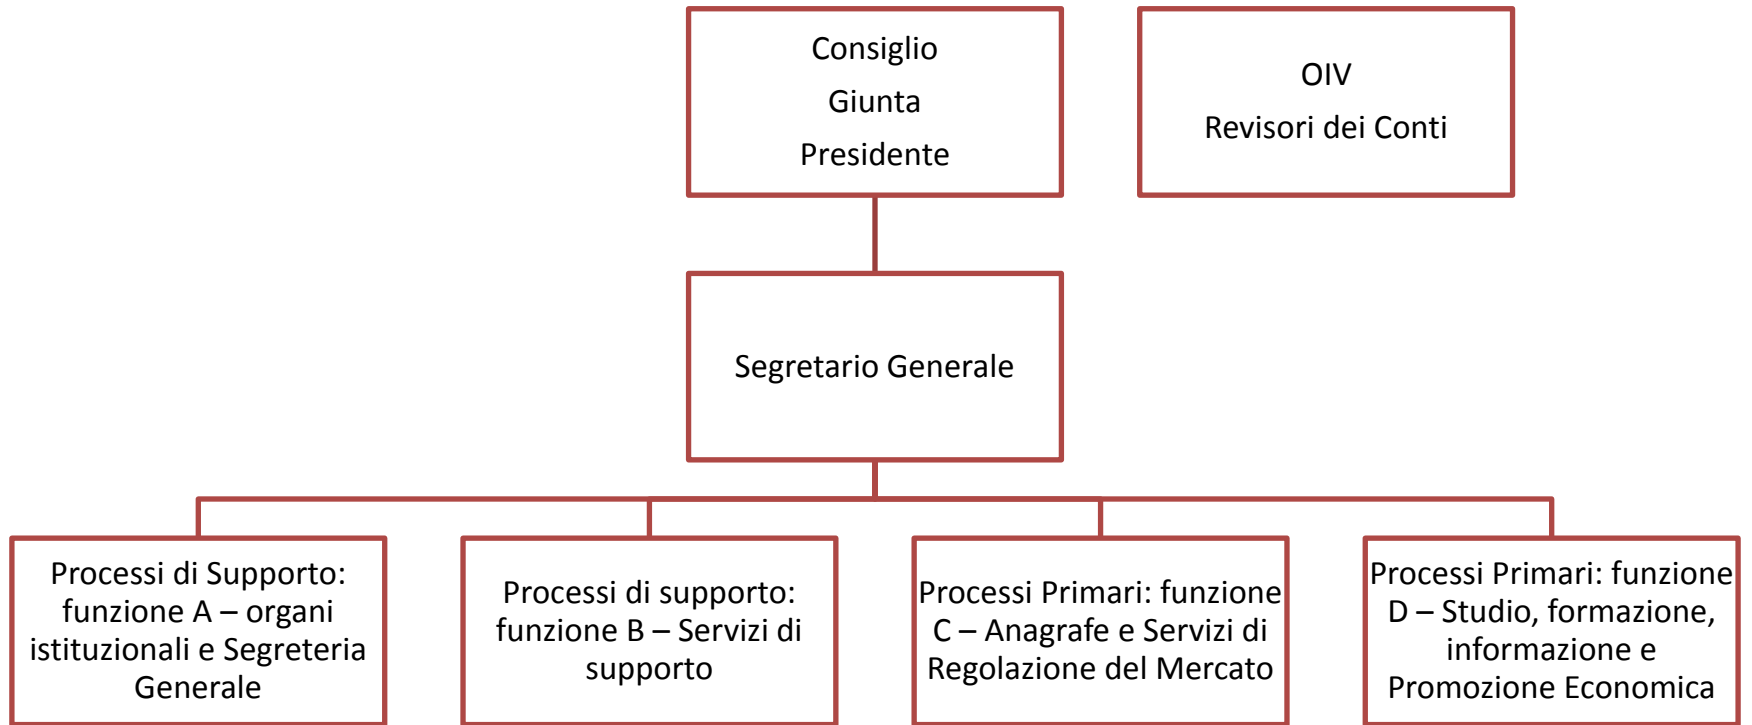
Consiglio
Giunta
Presidente

OIV
Revisori dei Conti

Segretario Generale

Processi di Supporto: funzione A – organi istituzionali e Segreteria Generale

Processi di supporto: funzione B – Servizi di supporto

Processi Primari: funzione C – Anagrafe e Servizi di Regolazione del Mercato

Processi Primari: funzione D – Studio, formazione, informazione e Promozione Economica